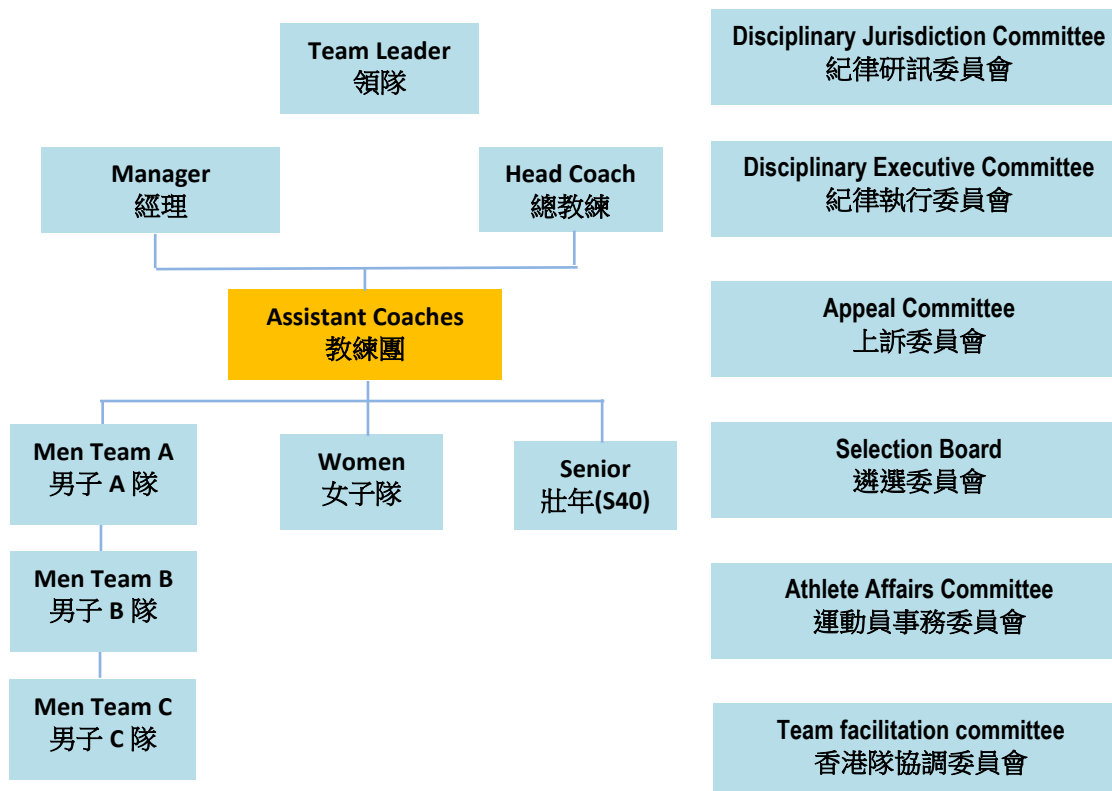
Team Leader
領隊

Manager
經理

Head Coach
總教練

Assistant Coaches
教練團

Men Team A
男子 A 隊

Women
女子隊

Senior
壯年(S40)

Men Team B
男子 B 隊

Men Team C
男子 C 隊

Disciplinary Jurisdiction Committee
紀律研訊委員會

Disciplinary Executive Committee
紀律執行委員會

Appeal Committee
上訴委員會

Selection Board
遴選委員會

Athlete Affairs Committee
運動員事務委員會

Team facilitation committee
香港隊協調委員會